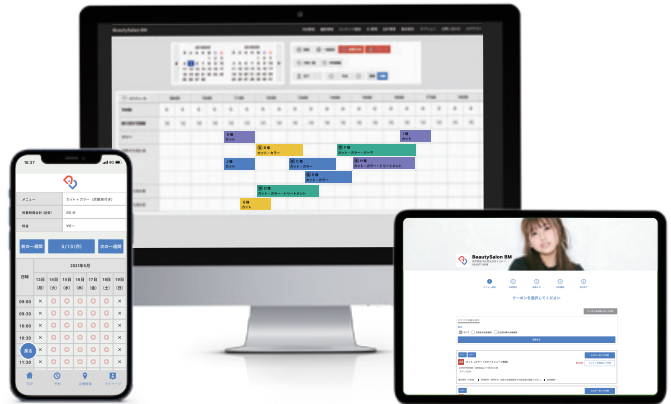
BeautySalon BM

16:27

メニュー
カットカラー（前髪カット付）
所要時間合計（目安）
時間
料金

前の一週間
5/13(月)
次の一週間

2021年5月

| 日時 | 13日(月) | 14日(火) | 15日(水) | 16日(木) | 17日(金) | 18日(土) | 19日(日) |
|---|---|---|---|---|---|---|---|
| 09:00 | × | ○ | ○ | ○ | ○ | ○ | × |
| 09:30 | × | ○ | ○ | ○ | ○ | ○ | × |
| 10:00 | × | ○ | ○ | ○ | ○ | ○ | × |
| 10:30 | × | ○ | ○ | ○ | ○ | ○ | × |
| 11:00 | × | ○ | ○ | ○ | ○ | ○ | × |
| 11:30 | × | ○ | ○ | ○ | ○ | ○ | × |

BeautySalon BM

クーポンを選択してください